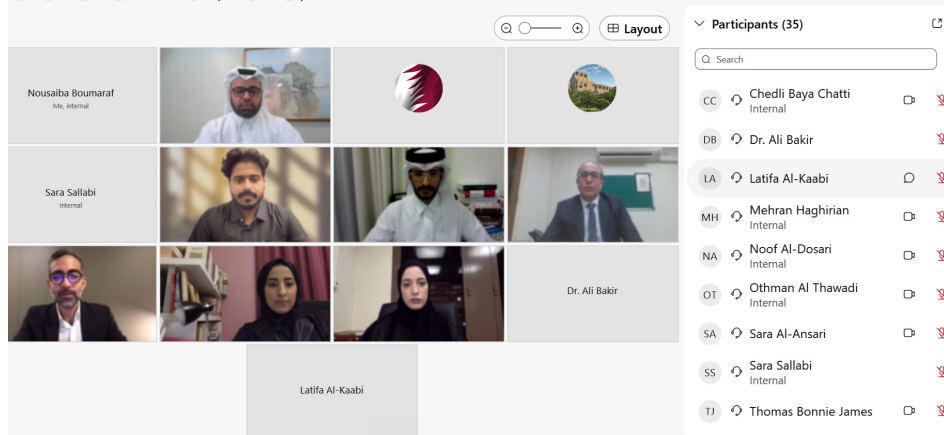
Layout

Nousaiba Boumaraf
Me, internal

Sara Sallabi
Internal

Dr. Ali Bakir

Latifa Al-Kaabi

Participants (35)

Search

CC Chedli Baya Chatti
Internal

DB Dr. Ali Bakir

LA Latifa Al-Kaabi

MH Mehran Haghirian
Internal

NA Noof Al-Dosari
Internal

OT Othman Al Thawadi
Internal

SA Sara Al-Ansari

SS Sara Sallabi
Internal

TJ Thomas Bonnie James